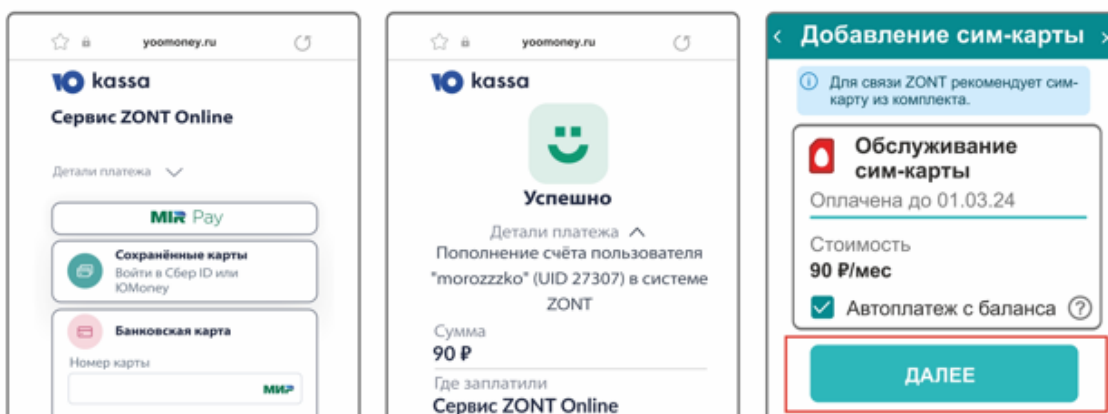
yoomoney.ru

kassa

Сервис ZONT Online

Детали платежа

MIR Pay

Сохранённые карты
Войти в Сбер ID или ЮMoney

Банковская карта

Номер карты

МИР

yoomoney.ru

kassa

Успешно

Детали платежа

Пополнение счёта пользователя "morozzzko" (UID 27307) в системе ZONT

Сумма
90 ₽

Где заплатили
Сервис ZONT Online

‹ Добавление сим-карты ✕

ⓘ Для связи ZONT рекомендует сим-карту из комплекта.

Обслуживание сим-карты

Оплачена до 01.03.24

Стоимость
90 ₽/мес

Автоплатеж с баланса ?

ДАЛЕЕ